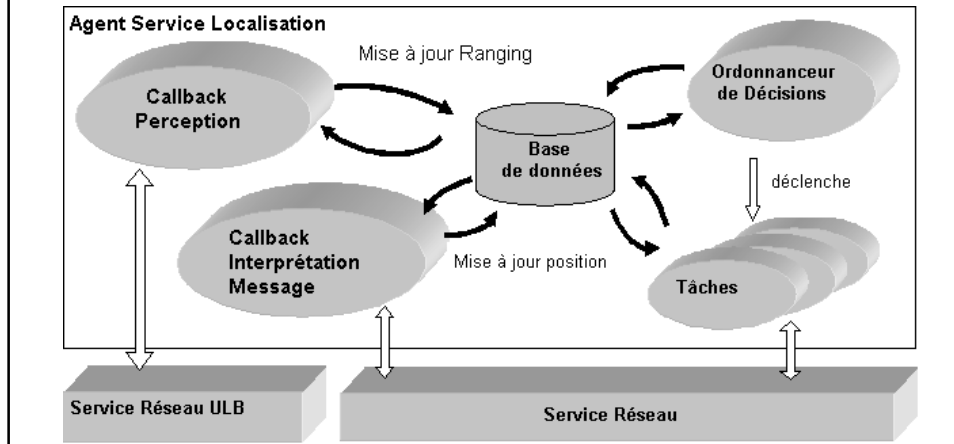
Agent Service Localisation

Mise à jour Ranging

Callback Perception

Base de données

Ordonnanceur de Décisions

déclenche

Callback Interprétation Message

Mise à jour position

Tâches

Service Réseau ULB

Service Réseau